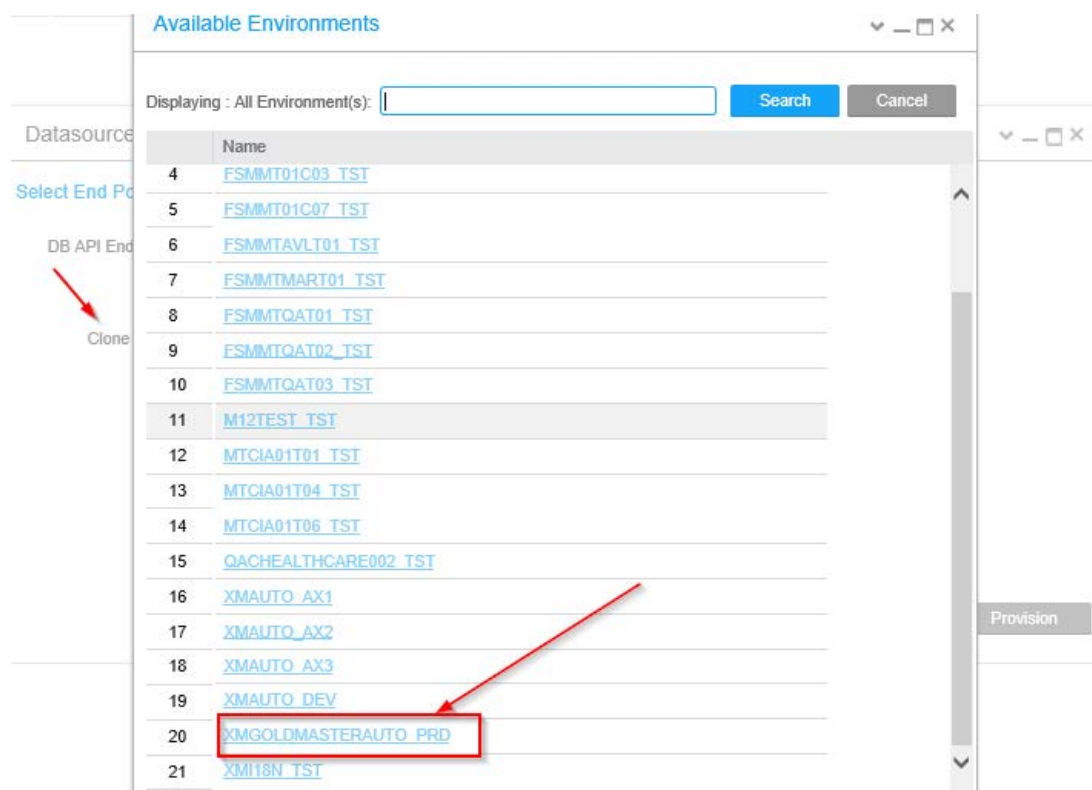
Available Environments

Displaying : All Environment(s):

Search

Cancel

Datasource

Select End Po

DB API End

Clone

| | Name |
|---|---|
| 4 | FSMMT01C03_TST |
| 5 | FSMMT01C07_TST |
| 6 | FSMMTAVLT01_TST |
| 7 | FSMMTMART01_TST |
| 8 | FSMMTQAT01_TST |
| 9 | FSMMTQAT02_TST |
| 10 | FSMMTQAT03_TST |
| 11 | M12TEST_TST |
| 12 | MTCIA01T01_TST |
| 13 | MTCIA01T04_TST |
| 14 | MTCIA01T06_TST |
| 15 | QACHEALTHCARE002_TST |
| 16 | XMAUTO_AX1 |
| 17 | XMAUTO_AX2 |
| 18 | XMAUTO_AX3 |
| 19 | XMAUTO_DEV |
| 20 | XMGOLDMASTERAUTO_PRD |
| 21 | XMI18N_TST |

Provision